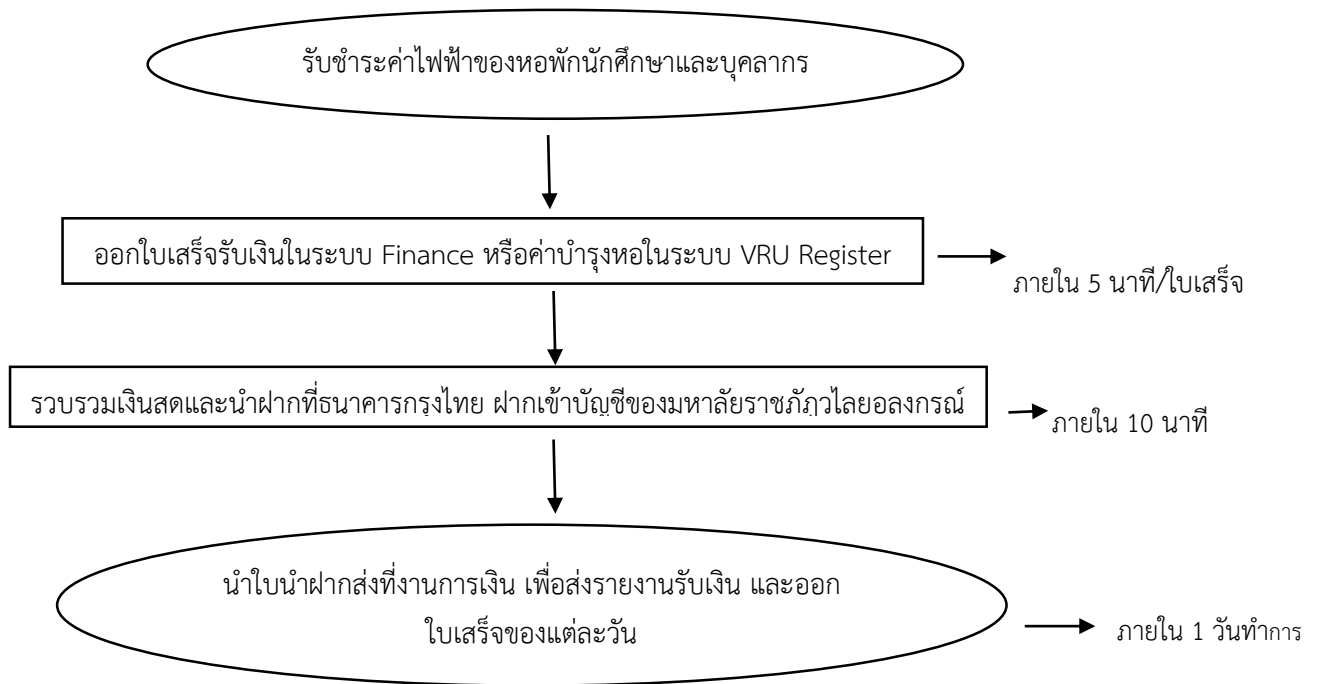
รับชำระค่าไฟฟ้าของหอพักนักศึกษาและบุคลากร

ออกใบเสร็จรับเงินในระบบ Finance หรือค่าบำรุงหอในระบบ VRU Register

ภายใน 5 นาที/ใบเสร็จ

รวบรวมเงินสดและนำฝากที่ธนาคารกรุงไทย ฝากเข้าบัญชีของมหาลัยราชภัฎวไลยอลงกรณ์

ภายใน 10 นาที

นำใบนำฝากส่งที่งานการเงิน เพื่อส่งรายงานรับเงิน และออกใบเสร็จของแต่ละวัน

ภายใน 1 วันทำการ